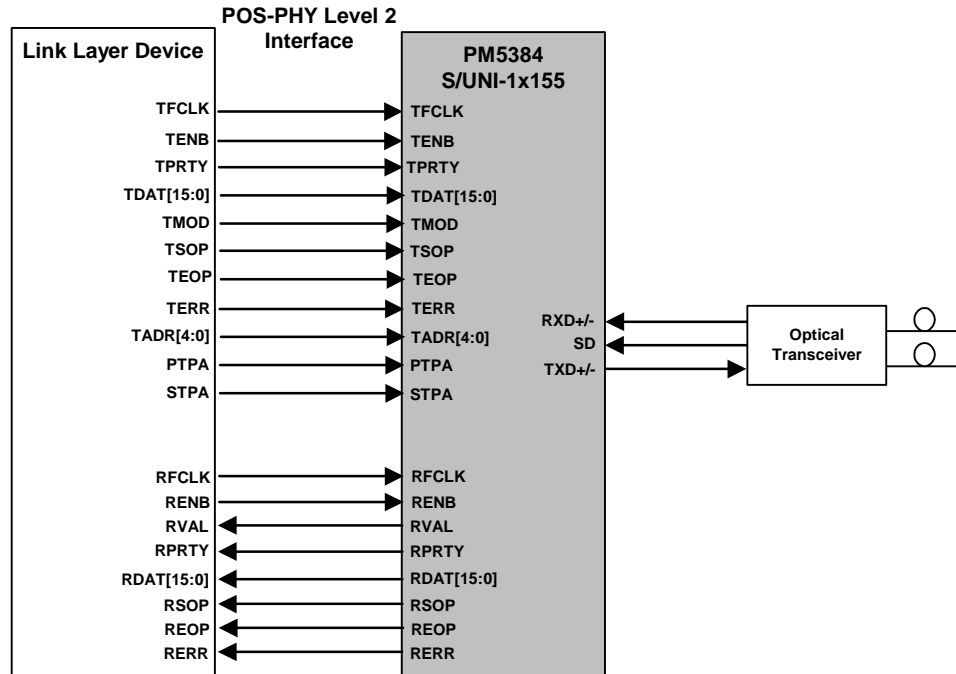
POS-PHY Level 2 Interface

Link Layer Device

PM5384
S/UNI-1x155

TFCLK
TENB
TPRTY
TDAT[15:0]
TMOD
TSOP
TEOP
TERR
TADR[4:0]
PTPA
STPA

RFCLK
RENB
RVAL
RPRTY
RDAT[15:0]
RSOP
REOP
RERR

TFCLK
TENB
TPRTY
TDAT[15:0]
TMOD
TSOP
TEOP
TERR
TADR[4:0]
PTPA
STPA

RFCLK
RENB
RVAL
RPRTY
RDAT[15:0]
RSOP
REOP
RERR

RXD+/-
SD
TXD+/-

Optical Transceiver